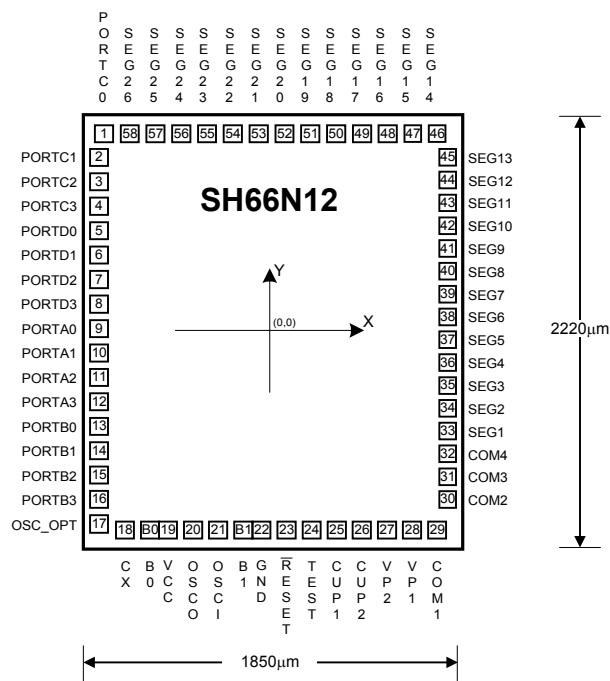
PORTC0 SEG26 SEG25 SEG24 SEG23 SEG22 SEG21 SEG20 SEG19 SEG18 SEG17 SEG16 SEG15 SEG14

1 58 57 56 55 54 53 52 51 50 49 48 47 46

SH66N12

PORTC1 2
PORTC2 3
PORTC3 4
PORTD0 5
PORTD1 6
PORTD2 7
PORTD3 8
PORTA0 9
PORTA1 10
PORTA2 11
PORTA3 12
PORTB0 13
PORTB1 14
PORTB2 15
PORTB3 16
OSC_OPT 17

45 SEG13
44 SEG12
43 SEG11
42 SEG10
41 SEG9
40 SEG8
39 SEG7
38 SEG6
37 SEG5
36 SEG4
35 SEG3
34 SEG2
33 SEG1
32 COM4
31 COM3
30 COM2

Y
(0,0)
X

2220μm

18 B0 19 20 21 B1 22 23 24 25 26 27 28 29

CX B0 VCC OSCO OSCI B1 GND $\overline{\text{RESET}}$ TEST CUP1 CUP2 VP2 VP1 COM1

1850μm